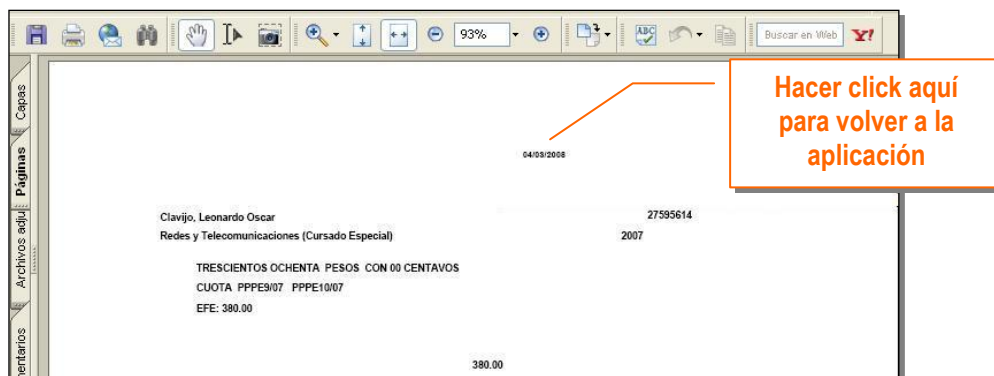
93%

Buscar en Web

Capas

Páginas

Archivos adju

entarios

Hacer click aquí para volver a la aplicación

04/03/2008

Clavijo, Leonardo Oscar 27595614

Redes y Telecomunicaciones (Cursado Especial) 2007

TRESCIENTOS OCHENTA PESOS CON 00 CENTAVOS

CUOTA PPPE9/07 PPPE10/07

EFE: 380.00

380.00